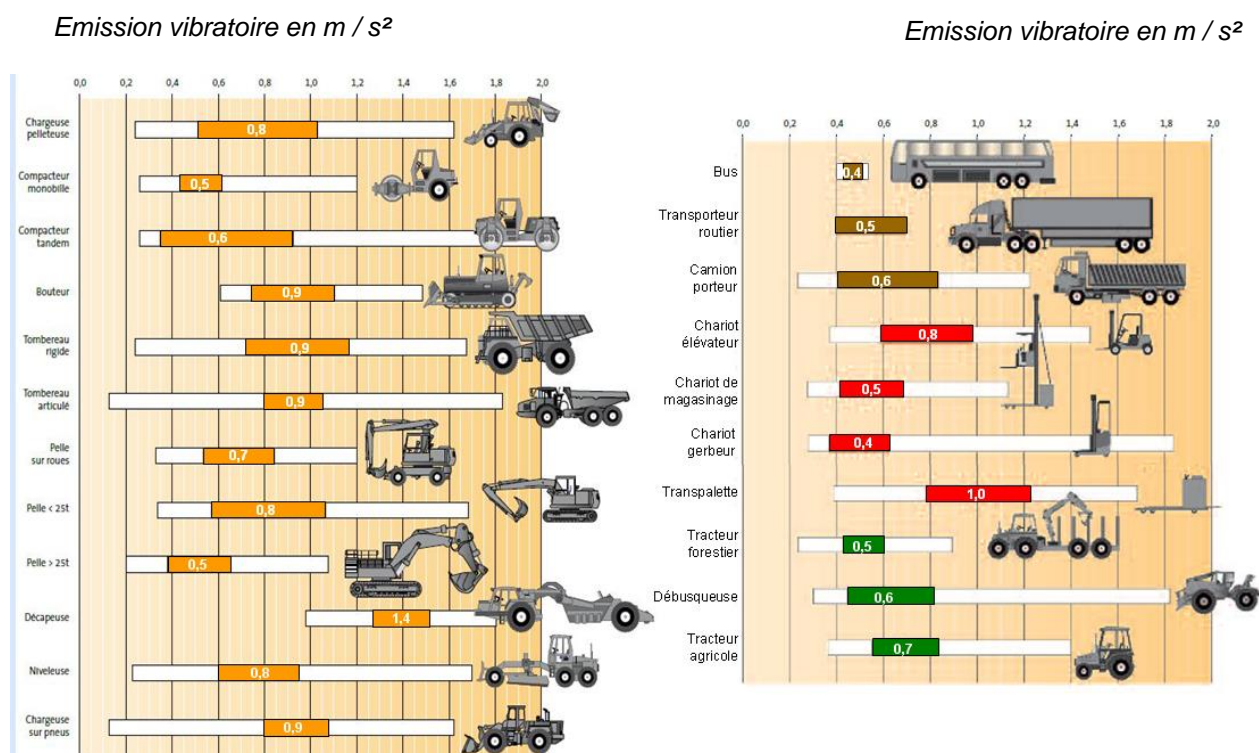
Emission vibratoire en m / s²

Emission vibratoire en m / s²

0,0 0,2 0,4 0,6 0,8 1,0 1,2 1,4 1,6 1,8 2,0

Chargeuse pelleteuse 0,8

Compacteur monobille 0,5

Compacteur tandem 0,6

Bouteur 0,9

Tombereau rigide 0,9

Tombereau articulé 0,9

Pelle sur roues 0,7

Pelle < 25t 0,8

Pelle > 25t 0,5

Décapeuse 1,4

Niveleuse 0,8

Chargeuse sur pneus 0,9

0,0 0,2 0,4 0,6 0,8 1,0 1,2 1,4 1,6 1,8 2,0

Bus 0,4

Transporteur routier 0,5

Camion porteur 0,6

Chariot élévateur 0,8

Chariot de magasinage 0,5

Chariot gerbeur 0,4

Transpalette 1,0

Tracteur forestier 0,5

Débusqueuse 0,6

Tracteur agricole 0,7